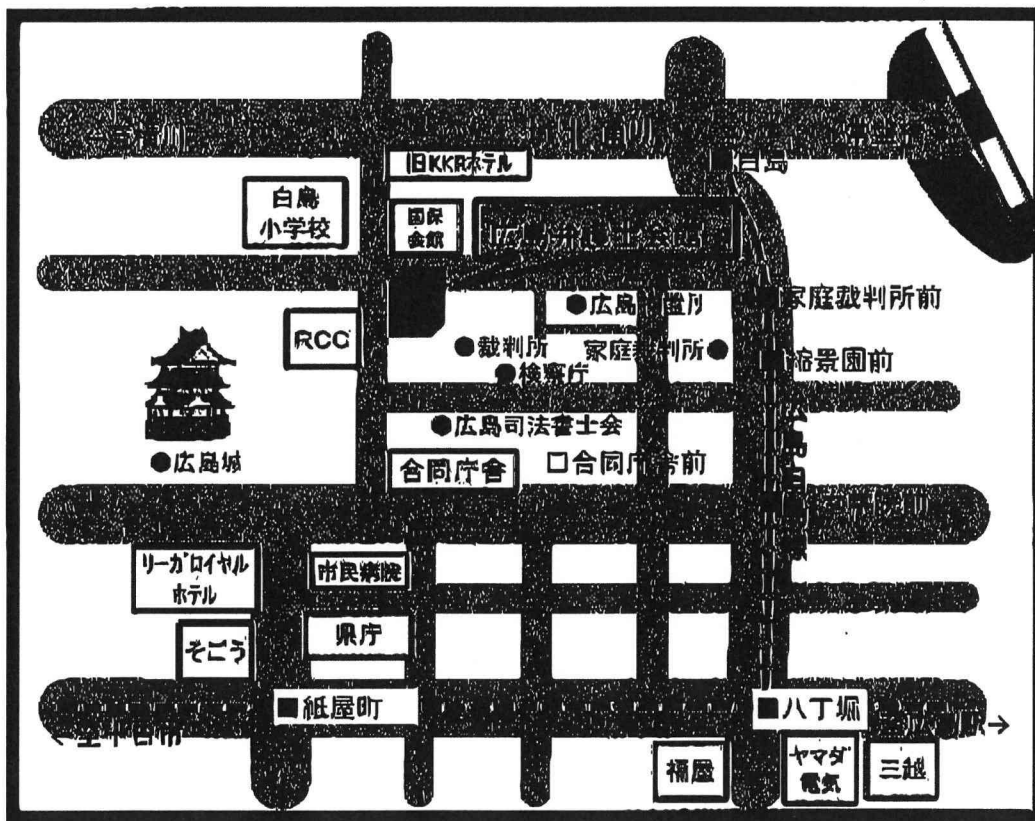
旧KKRホテル

■白島

白島
小学校

国保
会館

広島弁護士会館

●広島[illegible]裁判所

■家庭裁判所前

RCC

●裁判所

家庭裁判所●

■縮景園前

●検察庁

●広島司法書士会

●広島城

合同庁舎

□合同庁舎前

リーガロイヤル
ホテル

市民病院

そごう

県庁

■紙屋町

■八丁堀

<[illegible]

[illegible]→

福屋

ヤマダ
電気

三越